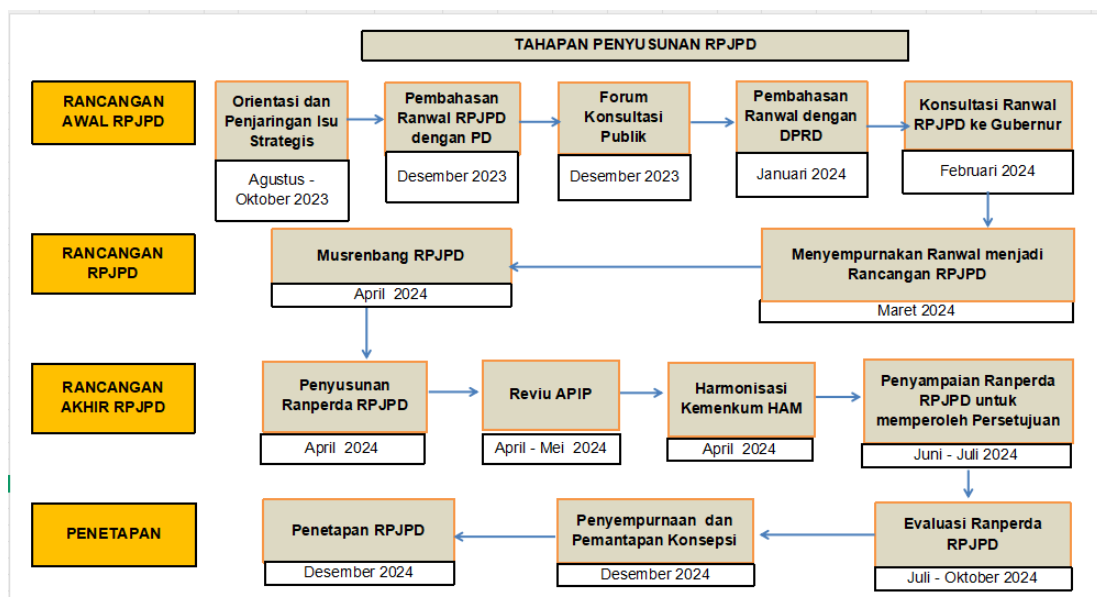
TAHAPAN PENYUSUNAN RPJPD

RANCANGAN AWAL RPJPD

Orientasi dan Penjaringan Isu Strategis
Agustus - Oktober 2023

Pembahasan Ranwal RPJPD dengan PD
Desember 2023

Forum Konsultasi Publik
Desember 2023

Pembahasan Ranwal dengan DPRD
Januari 2024

Konsultasi Ranwal RPJPD ke Gubernur
Februari 2024

RANCANGAN RPJPD

Musrenbang RPJPD
April 2024

Menyempurnakan Ranwal menjadi Rancangan RPJPD
Maret 2024

RANCANGAN AKHIR RPJPD

Penyusunan Ranperda RPJPD
April 2024

Reviu APIP
April - Mei 2024

Harmonisasi Kemenkum HAM
April 2024

Penyampaian Ranperda RPJPD untuk memperoleh Persetujuan
Juni - Juli 2024

PENETAPAN

Penetapan RPJPD
Desember 2024

Penyempurnaan dan Pemantapan Konsepsi
Desember 2024

Evaluasi Ranperda RPJPD
Juli - Oktober 2024